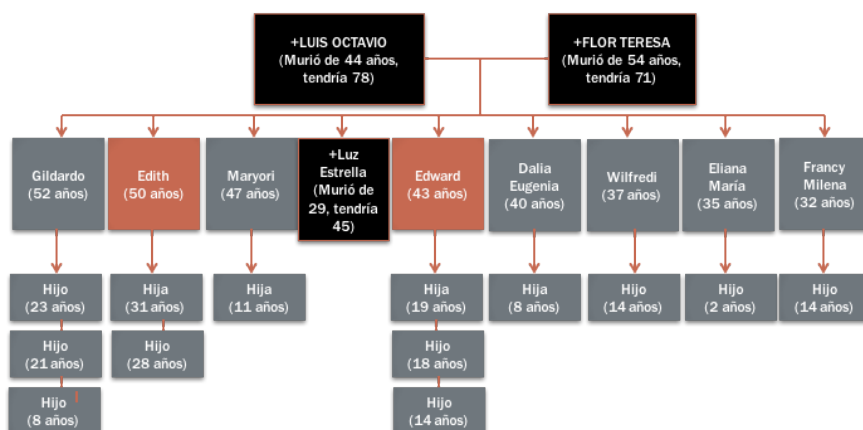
+LUIS OCTAVIO
(Murió de 44 años, tendría 78)

+FLOR TERESA
(Murió de 54 años, tendría 71)

Gildardo
(52 años)

Edith
(50 años)

Maryori
(47 años)

+Luz Estrella
(Murió de 29, tendría 45)

Edward
(43 años)

Dalia Eugenia
(40 años)

Wilfredi
(37 años)

Eliana María
(35 años)

Francy Milena
(32 años)

Hijo
(23 años)

Hijo
(21 años)

Hijo
(8 años)

Hija
(31 años)

Hijo
(28 años)

Hija
(11 años)

Hija
(19 años)

Hijo
(18 años)

Hijo
(14 años)

Hija
(8 años)

Hijo
(14 años)

Hijo
(2 años)

Hijo
(14 años)